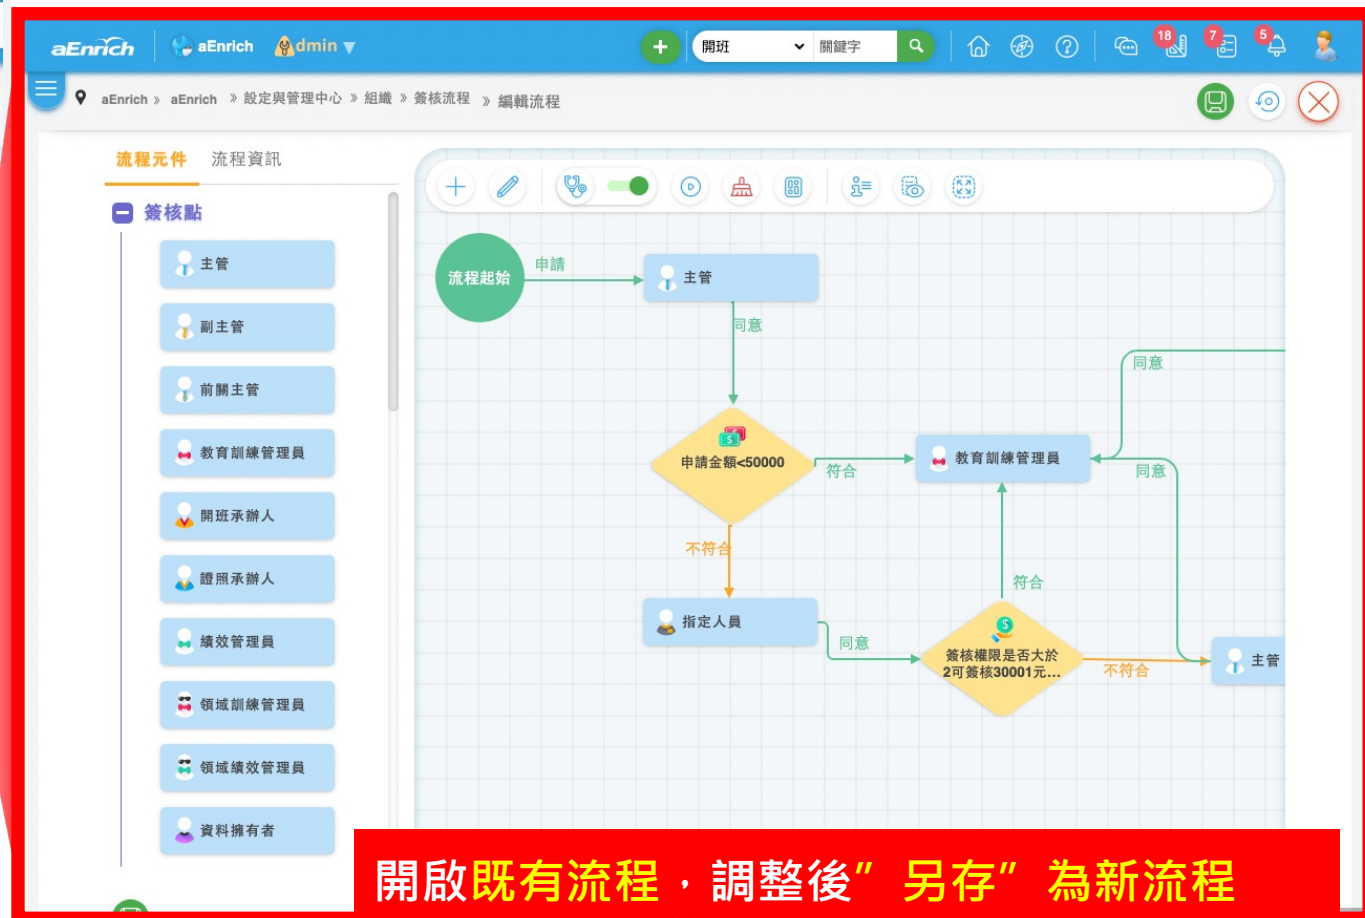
aEnrich aEnrich Admin

開班 關鍵字

18 7 5

aEnrich » aEnrich » 設定與管理中心 » 組織 » 簽核流程 » 編輯流程

流程元件 流程資訊

簽核點

主管

副主管

前關主管

教育訓練管理員

開班承辦人

證照承辦人

績效管理員

領域訓練管理員

領域績效管理員

資料擁有者

流程起始

申請

主管

同意

申請金額<50000

符合

教育訓練管理員

同意

同意

不符合

指定人員

同意

符合

簽核權限是否大於2可簽核30001元...

不符合

主管

開啟既有流程，調整後”另存”為新流程